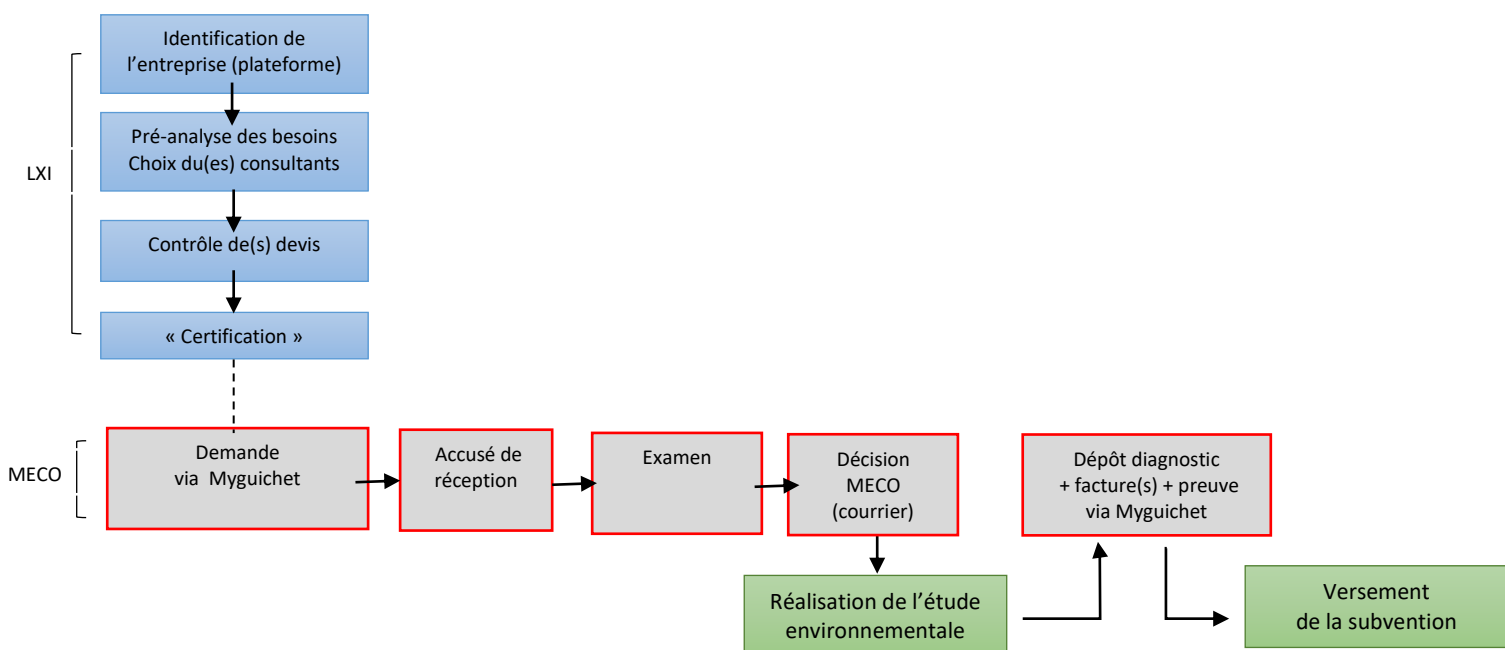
LXI

Identification de l’entreprise (plateforme)

Pré-analyse des besoins
Choix du(es) consultants

Contrôle de(s) devis

« Certification »

MECO

Demande via Myguichet

Accusé de réception

Examen

Décision MECO (courrier)

Réalisation de l’étude environnementale

Dépôt diagnostic + facture(s) + preuve via Myguichet

Versement de la subvention